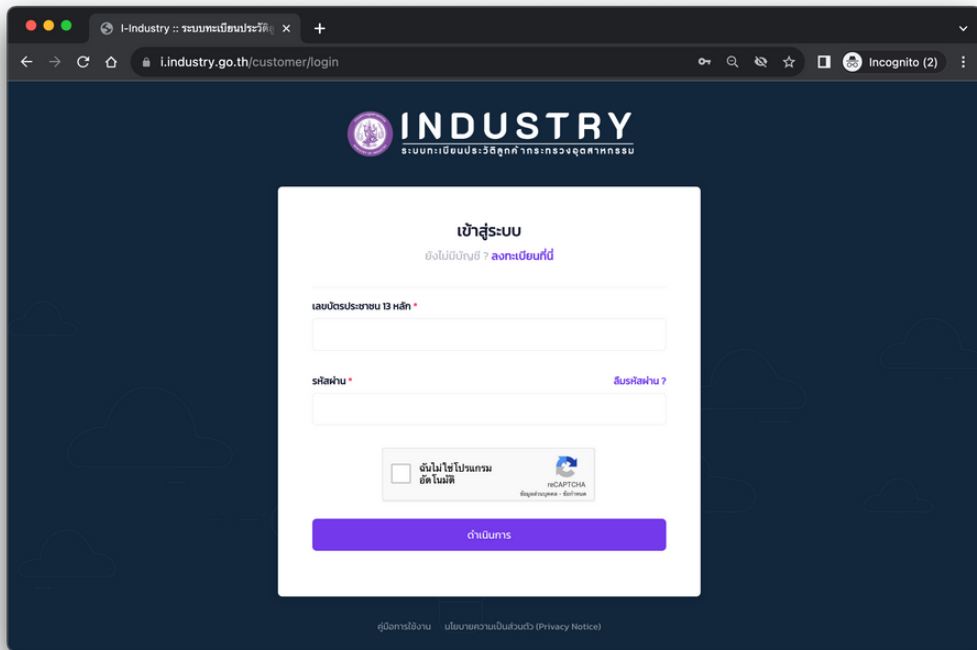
I-Industry :: ระบบทะเบียนประวัติ

i.industry.go.th/customer/login

Incognito (2)

INDUSTRY
ระบบทะเบียนประวัติลูกค้ากระทรวงอุตสาหกรรม

เข้าสู่ระบบ
ยังไม่มีบัญชี ? ลงทะเบียนที่นี่

เลขบัตรประชาชน 13 หลัก *

รหัสผ่าน *
ลืมรหัสผ่าน ?

ฉันไม่ใช่โปรแกรมอัตโนมัติ
reCAPTCHA
ข้อมูลส่วนบุคคล - ข้อกำหนด

ดำเนินการ

คู่มือการใช้งาน นโยบายความเป็นส่วนตัว (Privacy Notice)